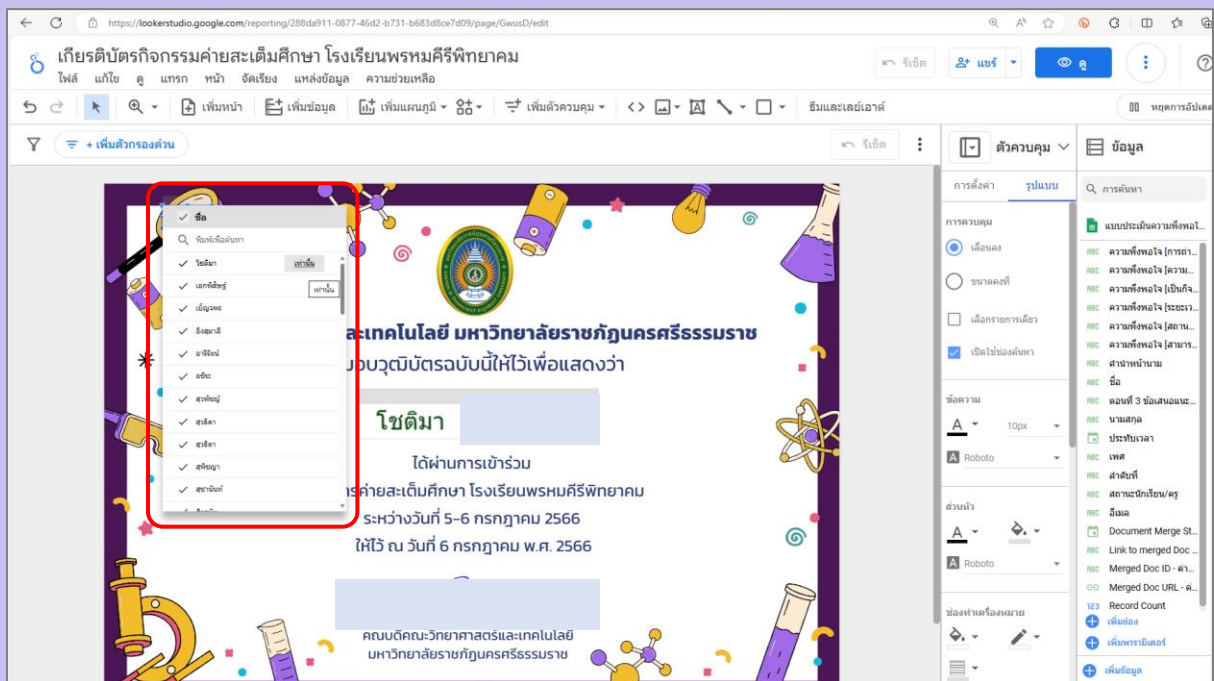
https://lookerstudio.google.com/reporting/288da911-0877-46d2-b731-b683d8ce7d09/page/GwusD/edit

เกียรติบัตรกิจกรรมค่ายสะเต็มศึกษา โรงเรียนพรหมคีรีพิทยาคม

ไฟล์ แก้ไข ดู แทรก หน้า จัดเรียง แหล่งข้อมูล ความช่วยเหลือ

รีเซ็ต แชร์ ดู

เพิ่มหน้า เพิ่มข้อมูล เพิ่มแผนภูมิ เพิ่มตัวควบคุม ธีมและเลย์เอาต์ หยุดการอัปเดต

+ เพิ่มตัวกรองด่วน รีเซ็ต

ชื่อ
พิมพ์เพื่อค้นหา
โชติมา เท่านั้น
เอกพิสิษฐ์ เท่านั้น
เบ็ญจพร
อังสุมาลี
อาจิรัตน์
อชิระ
สุภรัชญ์
สุวจิตา
สุวจิตา
สุพิชญา
สุชานันท์

...ละเทคโนโลยี มหาวิทยาลัยราชภัฏนครศรีธรรมราช
...มอบวุฒิบัตรฉบับนี้ให้ไว้เพื่อแสดงว่า

โชติมา

ได้ผ่านการเข้าร่วม
...รค่ายสะเต็มศึกษา โรงเรียนพรหมคีรีพิทยาคม
ระหว่างวันที่ 5-6 กรกฎาคม 2566
ให้ไว้ ณ วันที่ 6 กรกฎาคม พ.ศ. 2566

คณบดีคณะวิทยาศาสตร์และเทคโนโลยี
มหาวิทยาลัยราชภัฏนครศรีธรรมราช

ตัวควบคุม
การตั้งค่า รูปแบบ
การควบคุม
เลื่อนลง
ขนาดคงที่
เลือกรายการเดียว
เปิดใช้ช่องค้นหา
ข้อความ
10px
Roboto
ส่วนหัว
Roboto
ช่องทำเครื่องหมาย

ข้อมูล
การค้นหา
แบบประเมินความพึงพอใ...
ความพึงพอใจ [การถ่า...
ความพึงพอใจ [ความ...
ความพึงพอใจ [เป็นกิจ...
ความพึงพอใจ [ระยะเว...
ความพึงพอใจ [สถาน...
ความพึงพอใจ [สามาร...
คำนำหน้านาม
ชื่อ
ตอนที่ 3 ข้อเสนอแนะ...
นามสกุล
ประทับเวลา
เพศ
ลำดับที่
สถานะนักเรียน/ครู
อีเมล
Document Merge St...
Link to merged Doc ...
Merged Doc ID - ค่า...
Merged Doc URL - ค่...
Record Count
เพิ่มช่อง
เพิ่มพารามิเตอร์
เพิ่มข้อมูล